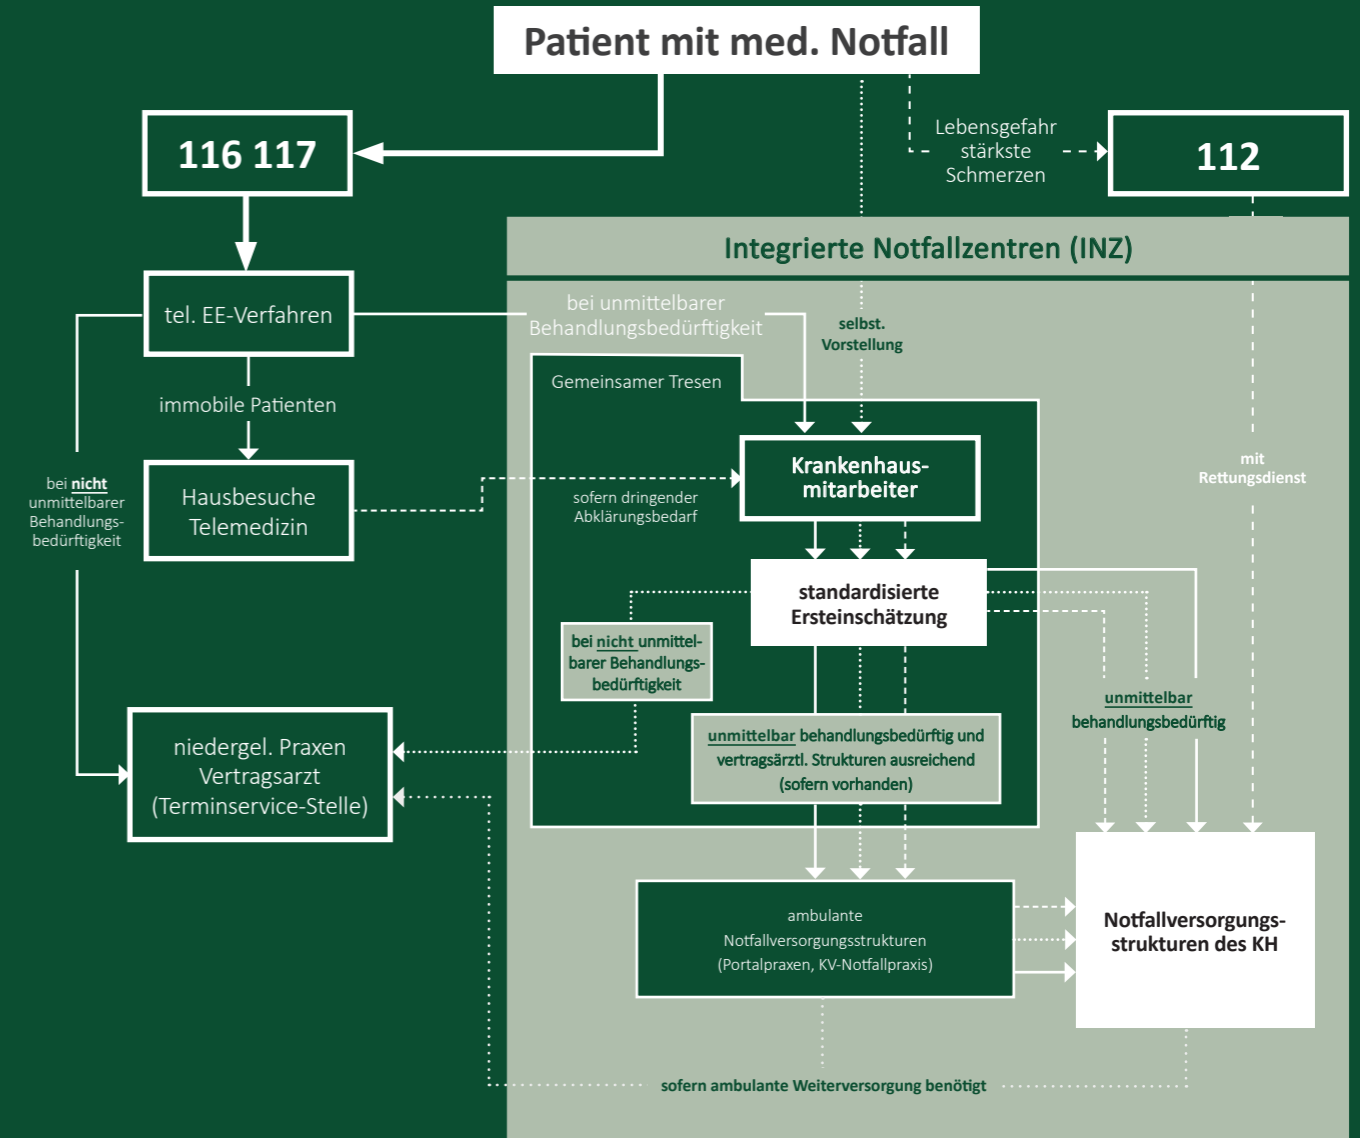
Patient mit med. Notfall

116 117

Lebensgefahr
stärkste
Schmerzen

112

Integrierte Notfallzentren (INZ)

tel. EE-Verfahren

bei unmittelbarer
Behandlungsbedürftigkeit

selbst.
Vorstellung

immobile Patienten

Gemeinsamer Tresen

bei nicht
unmittelbarer
Behandlungs-
bedürftigkeit

Hausbesuche
Telemedizin

sofern dringender
Abklärungsbedarf

Krankenhaus-
mitarbeiter

mit
Rettungsdienst

standardisierte
Ersteinschätzung

bei nicht unmittelbarer Behandlungsbedürftigkeit

unmittelbar
behandlungsbedürftig

niedergel. Praxen
Vertragsarzt
(Terminservice-Stelle)

unmittelbar behandlungsbedürftig und
vertragsärztl. Strukturen ausreichend
(sofern vorhanden)

ambulante
Notfallversorgungsstrukturen
(Portalpraxen, KV-Notfallpraxis)

Notfallversorgungs-
strukturen des KH

sofern ambulante Weiterversorgung benötigt